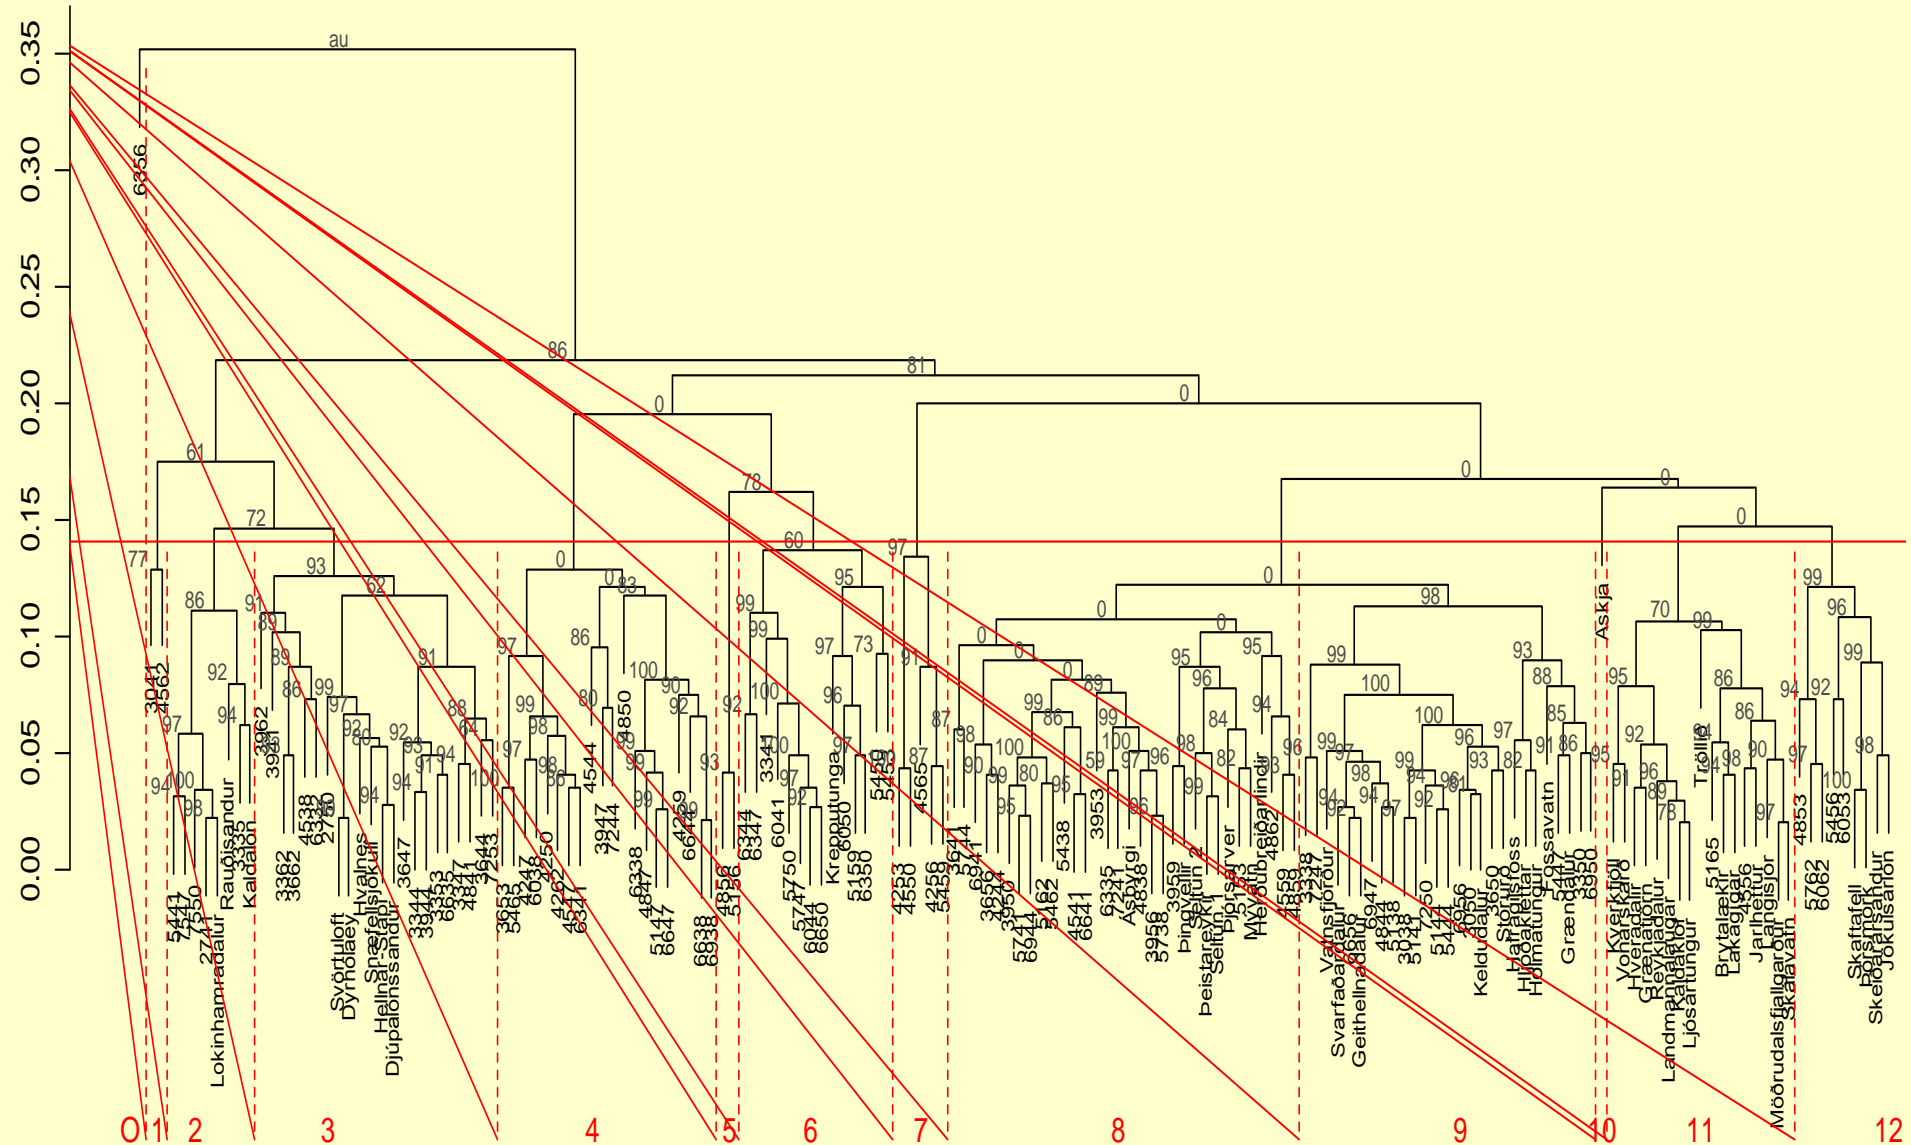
0.35
0.30
0.25
0.20
0.15
0.10
0.05
0.00

au
6356
86
81
0
0
0
0
0
61
78
72
60
97
77
93
62
95
0
0
0
83
98
86
91
89
99
99
86
0
0
95
92
3041
4562
89
91
100
73
97
0
0
0
93
86
99
92
94
97
94
99
86
97
97
96
97
91
87
98
100
98
99
80
99
95
99
59
96
85
93
3962
3981
97
92
98
98
94
97
86
91
94
89
100
100
88
4538
6332
2750
88
64
4544
4850
83
90
92
84
98
99
94
91
86
82
99
94
94
93
97
96
88
91
96
1
78
86
92
4853
5456
6053
98
5441
7250
2741
5150
Lokinhamradalur
Rauðisandur
Kaldalon
3362
3662
Svörtuloft
Dyrholaey
Hvalnes
Snæfellsjökull
Hellnar-Stapi
Djúpalónssandur
3647
3344
3944
6353
6323
4841
3644
7253
3653
5465
4247
6638
4250
4262
4541
6341
3947
7244
6338
4847
5147
5647
4249
6648
6638
6938
4856
5156
6344
6347
3341
6041
5750
5747
6044
6650
Krepputunga
6050
5159
6350
5459
5450
4253
4550
4565
4256
5459
3641
6941
3656
4244
3950
5741
6944
5162
5462
5438
4541
6641
3953
6335
Ásbyrgi
6241
4838
3956
5738
3959
Þingvellir
Seltun 2
Þeistareykir
Seltun
Þorsarver
5153
Mývatn
Reiðarvindur
Hellisheiði
4862
4559
4859
5338
5347
Vatnsfjörður
Svarfaðardalur
Geithellnadalur
6656
4847
4844
5138
3038
5141
7250
5144
5447
3956
5959
Kelduðalur
3650
Stöðvarfjörður
Hallormsstaður
Hengifoss
Holmatungur
Fossavatn
5447
Grændalur
3350
6950
Askja
Kverkfjoll
Vonarskard
Hveradalir
Grænalón
Reykjadalur
Landmannalaugar
Kaldidalur
Ljósufjöll
Tröllið
5165
Brytalækir
Lakagigar
4456
Jarlhettur
Langisjór
Mörudalsfjallgarður
Skálavatn
5762
6062
Skaftafell
Þórsmörk
Skeiðarársandur
Jökulsárlón
0
1
2
3
4
5
6
7
8
9
10
11
12